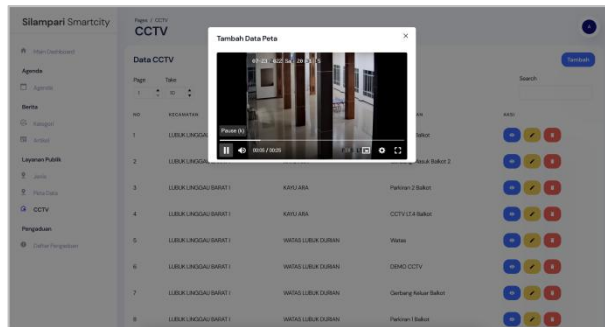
Silampari Smartcity

Main Dashboard

Agenda

Agenda

Berita

Kategori

Artikel

Layanan Publik

Jenis

Peta Data

CCTV

Pengaduan

Daftar Pengaduan

Pages / CCTV

CCTV

Data CCTV

Tambah

Page

Take

Search

| NO | KECAMATAN | | | AKSI |
|---|---|---|---|---|
| 1 | LUBUK LINGGAU | | Balkot | |
| 2 | LUBUK LINGGAU | | Masuk Balkot 2 | |
| 3 | LUBUK LINGGAU BARAT I | KAYU ARA | Parkiran 2 Balkot | |
| 4 | LUBUK LINGGAU BARAT I | KAYU ARA | CCTV LT.4 Balkot | |
| 5 | LUBUK LINGGAU BARAT I | WATAS LUBUK DURIAN | Watas | |
| 6 | LUBUK LINGGAU BARAT I | WATAS LUBUK DURIAN | DEMO CCTV | |
| 7 | LUBUK LINGGAU BARAT I | WATAS LUBUK DURIAN | Gerbang Keluar Balkot | |
| 8 | LUBUK LINGGAU BARAT I | WATAS LUBUK DURIAN | Parkiran I Balkot | |

Tambah Data Peta

×

07-23 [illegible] 20 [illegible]

Pause (k)

00:05 / 00:05